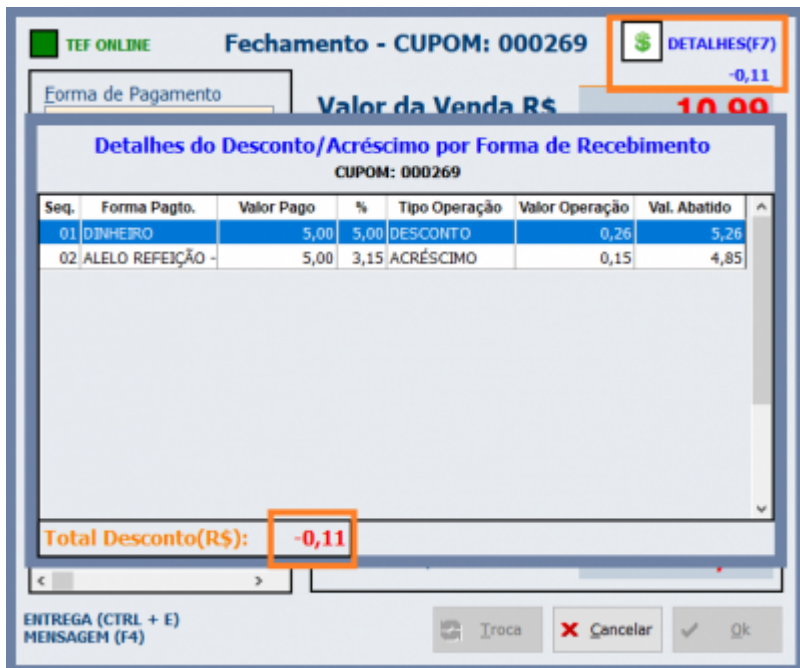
TEF ONLINE

Fechamento - CUPOM: 000269

$ DETALHES(F7)
-0,11

Forma de Pagamento

Valor da Venda R$ 10,99

Detalhes do Desconto/Acréscimo por Forma de Recebimento
CUPOM: 000269

| Seq. | Forma Pagto. | Valor Pago | % | Tipo Operação | Valor Operação | Val. Abatido |
|---|---|---|---|---|---|---|
| 01 | DINHEIRO | 5,00 | 5,00 | DESCONTO | 0,26 | 5,26 |
| 02 | ALELO REFEIÇÃO - | 5,00 | 3,15 | ACRÉSCIMO | 0,15 | 4,85 |

Total Desconto(R$): -0,11

ENTREGA (CTRL + E)
MENSAGEM (F4)

Troca
Cancelar
Ok